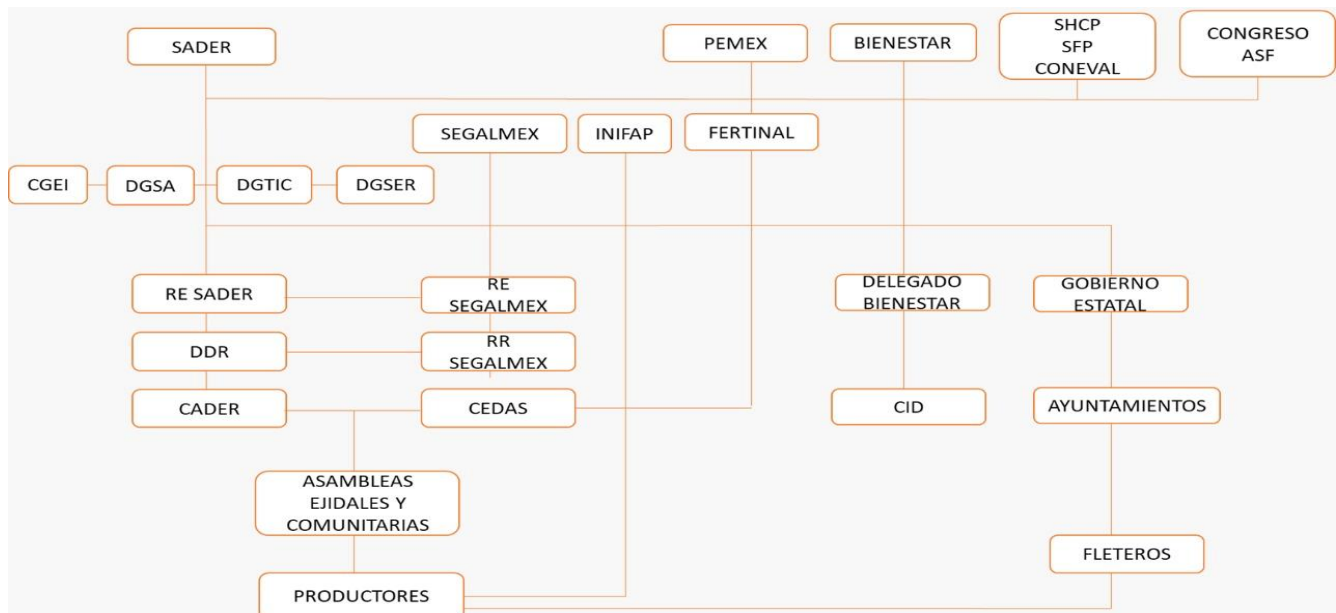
SADER

PEMEX

BIENESTAR

SHCP
SFP
CONEVAL

CONGRESO
ASF

SEGALMEX

INIFAP

FERTINAL

CGEI

DGSA

DGTIC

DGSER

RE SADER

RE
SEGALMEX

DELEGADO
BIENESTAR

GOBIERNO
ESTATAL

DDR

RR
SEGALMEX

CADER

CEDAS

CID

AYUNTAMIENTOS

ASAMBLEAS
EJIDALES Y
COMUNITARIAS

FLETEROS

PRODUCTORES